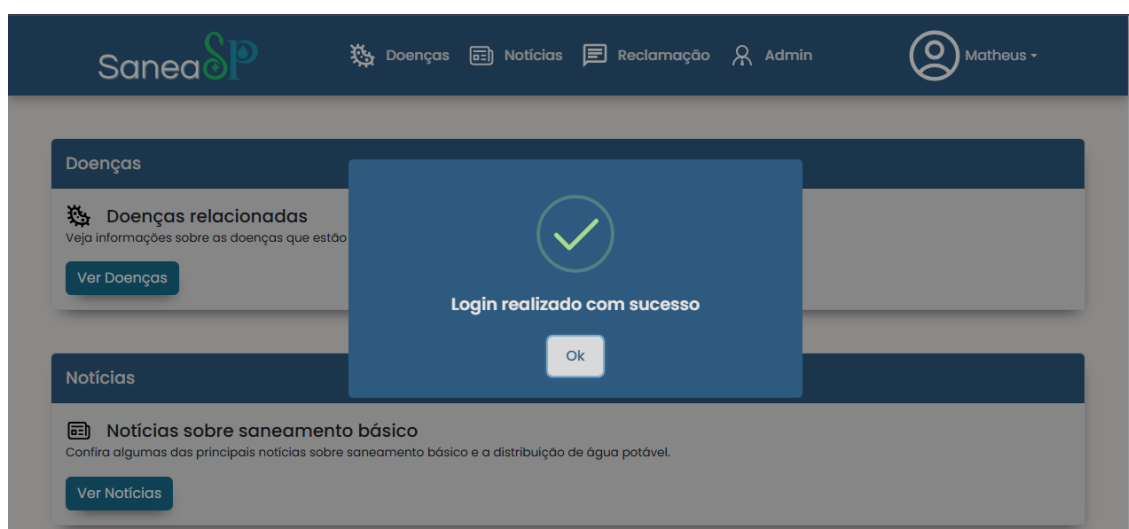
SaneaSP

Doenças Notícias Reclamação Admin

Matheus

Doenças

Doenças relacionadas

Veja informações sobre as doenças que estão

Ver Doenças

Login realizado com sucesso

Ok

Notícias

Notícias sobre saneamento básico

Confira algumas das principais notícias sobre saneamento básico e a distribuição de água potável.

Ver Notícias